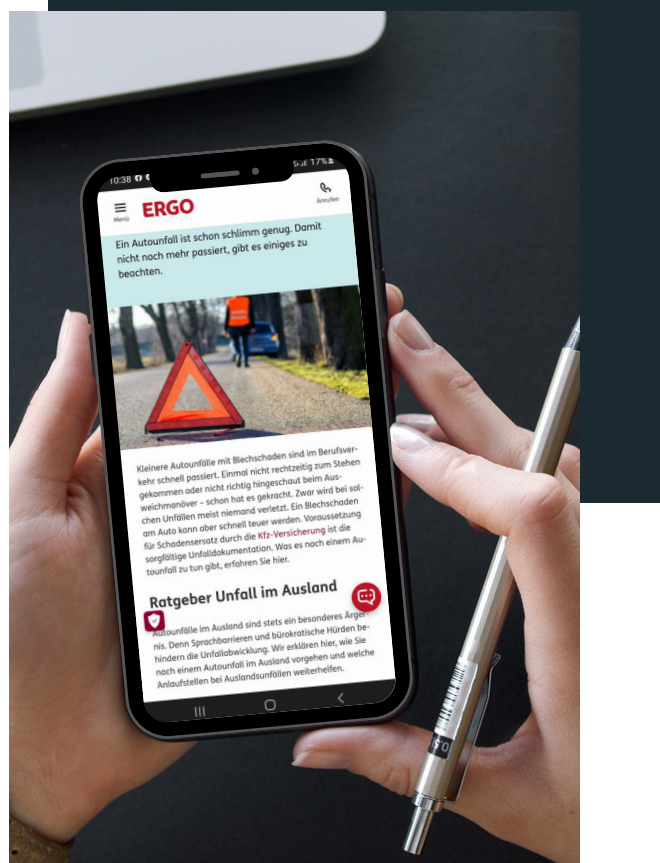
10:38

17%

Menü

ERGO

Anrufen

Ein Autounfall ist schon schlimm genug. Damit nicht noch mehr passiert, gibt es einiges zu beachten.

Kleinere Autounfälle mit Blechschaden sind im Berufsverkehr schnell passiert. Einmal nicht rechtzeitig zum Stehen gekommen oder nicht richtig hingeschaut beim Ausweichmanöver – schon hat es gekracht. Zwar wird bei solchen Unfällen meist niemand verletzt. Ein Blechschaden am Auto kann aber schnell teuer werden. Voraussetzung für Schadensersatz durch die Kfz-Versicherung ist die sorgfältige Unfalldokumentation. Was es nach einem Autounfall zu tun gibt, erfahren Sie hier.

Ratgeber Unfall im Ausland

Autounfälle im Ausland sind stets ein besonderes Ärgernis. Denn Sprachbarrieren und bürokratische Hürden behindern die Unfallabwicklung. Wir erklären hier, wie Sie nach einem Autounfall im Ausland vorgehen und welche Anlaufstellen bei Auslandsunfällen weiterhelfen.